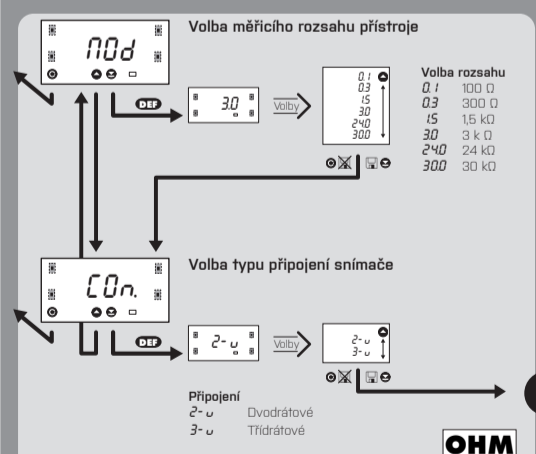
Volba měřicího rozsahu přístroje

nOd

DEF

3.0

Volby

0.1
0.3
1.5
3.0
24.0
30.0

Volba rozsahu

| | |
|---|---|
| 0.1 | 100 Ω |
| 0.3 | 300 Ω |
| 1.5 | 1,5 kΩ |
| 3.0 | 3 kΩ |
| 24.0 | 24 kΩ |
| 30.0 | 30 kΩ |

Volba typu připojení snímače

COn.

DEF

2-υ

Volby

2-υ
3-υ

Připojení
2-υ Dvodrátové
3-υ Třídrátové

OHM